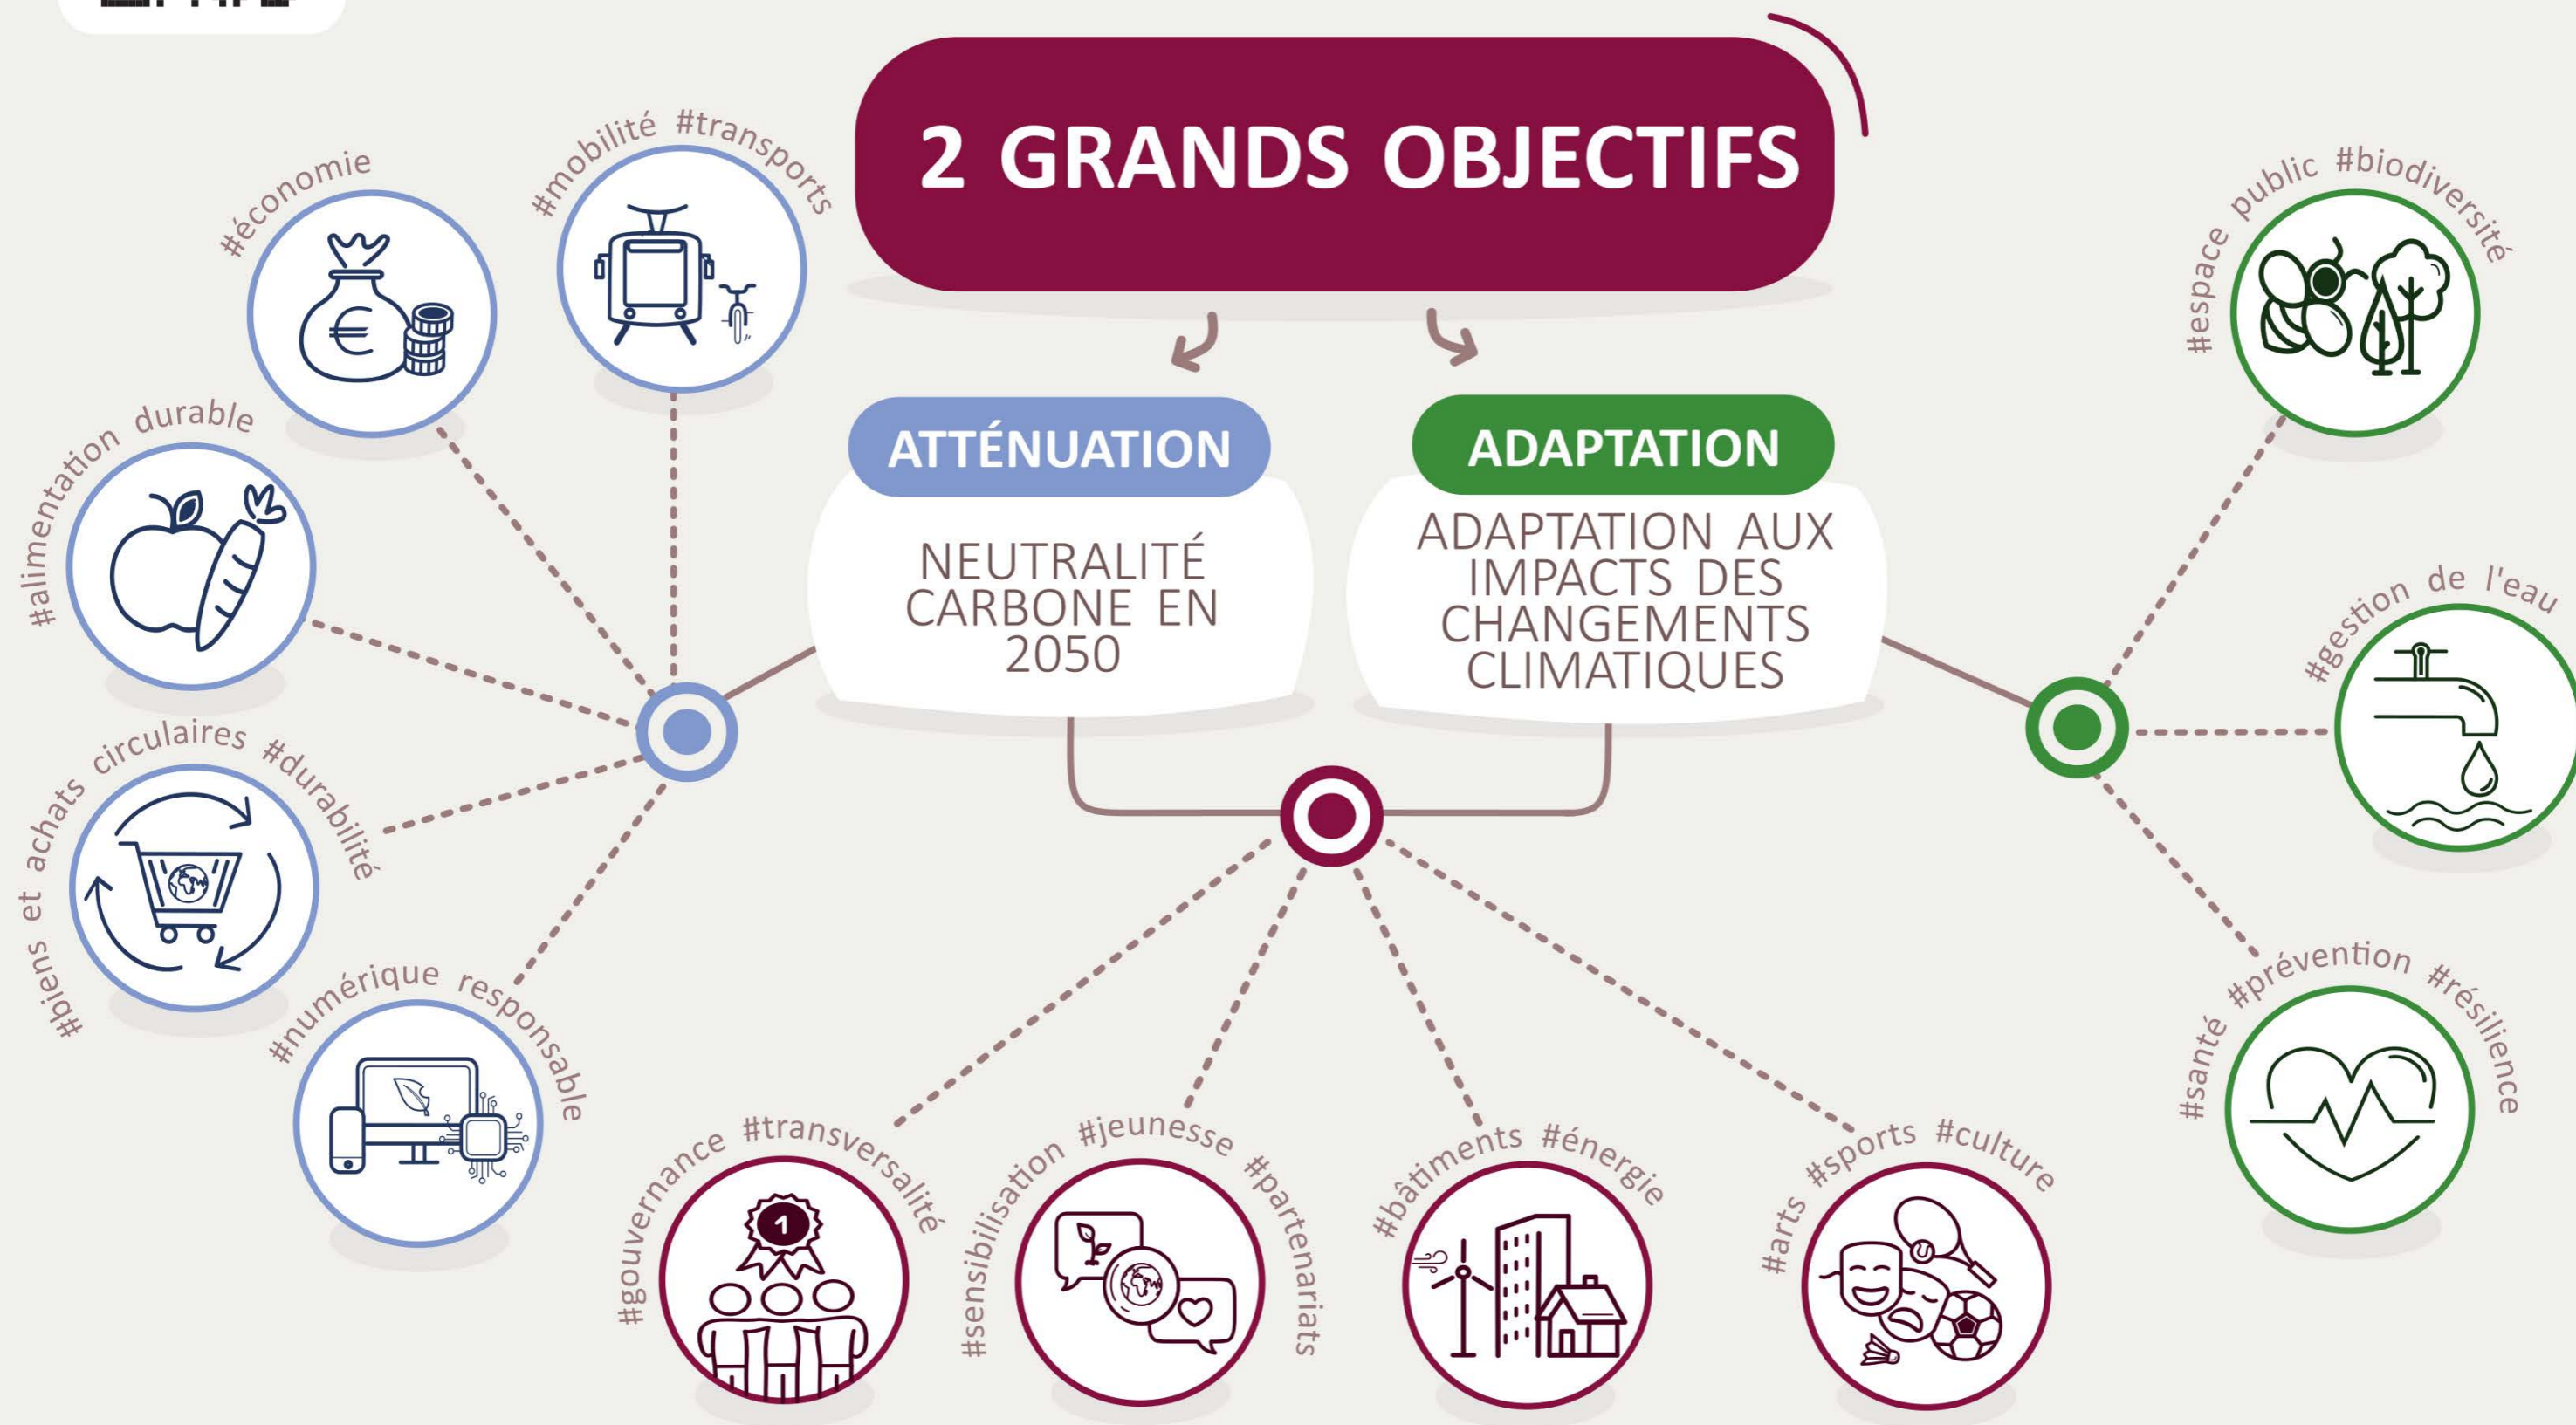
2 GRANDS OBJECTIFS

ATTÉNUATION

NEUTRALITÉ CARBONE EN 2050

ADAPTATION

ADAPTATION AUX IMPACTS DES CHANGEMENTS CLIMATIQUES

#économie

#mobilité #transports

#alimentation durable

#biens et achats circulaires #durabilité

#numérique responsable

#espace public #biodiversité

#gestion de l'eau

#santé #prévention #résilience

#gouvernance #transversalité

#sensibilisation #jeunesse #partenariats

#bâtiments #énergie

#arts #sports #culture

1